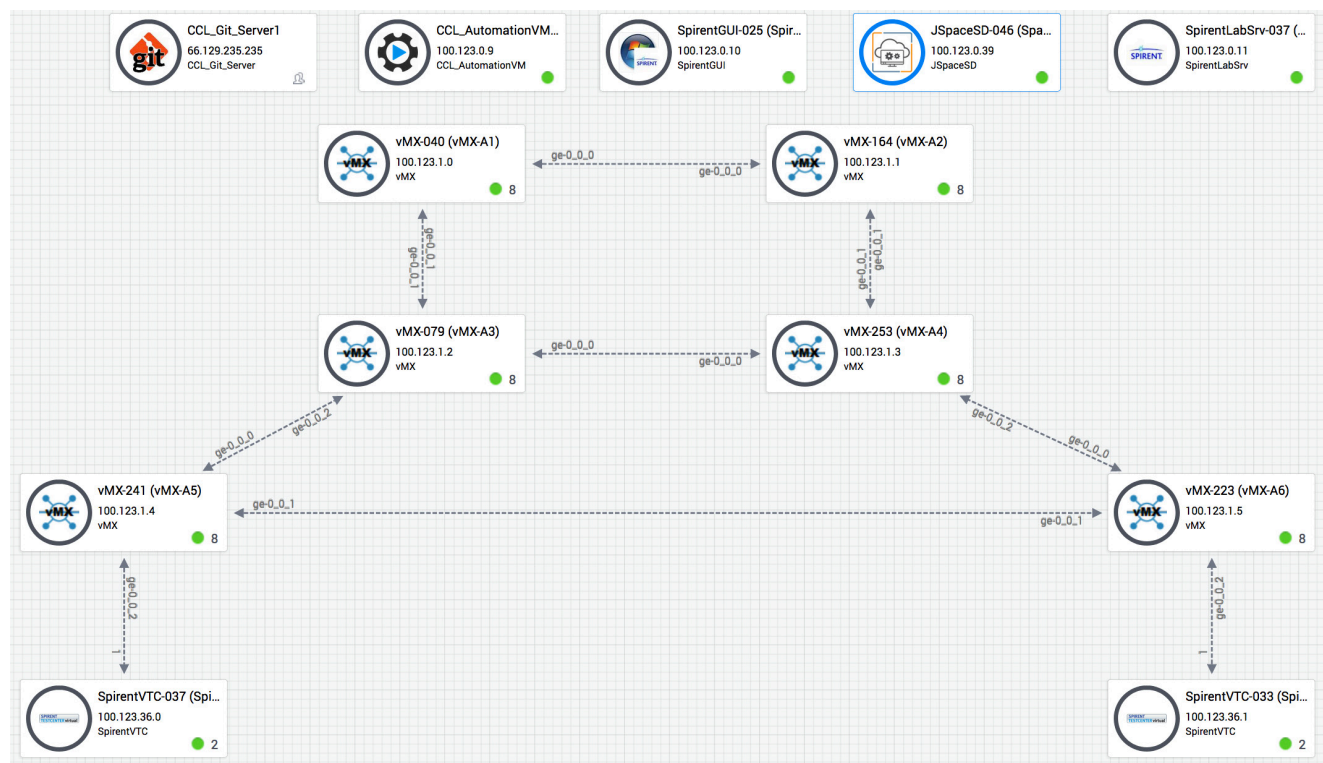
git
CCL_Git_Server1
66.129.235.235
CCL_Git_Server

CCL_AutomationVM...
100.123.0.9
CCL_AutomationVM

SPIRENT
SpirentGUI-025 (Spir...
100.123.0.10
SpirentGUI

JSpaceSD-046 (Spa...
100.123.0.39
JSpaceSD

SPIRENT
SpirentLabSrv-037 (...
100.123.0.11
SpirentLabSrv

vMX
vMX-040 (vMX-A1)
100.123.1.0
vMX
8

ge-0_0_0
ge-0_0_0

vMX
vMX-164 (vMX-A2)
100.123.1.1
vMX
8

ge-0_0_1
ge-0_0_1

ge-0_0_1
ge-0_0_1

vMX
vMX-079 (vMX-A3)
100.123.1.2
vMX
8

ge-0_0_0
ge-0_0_0

vMX
vMX-253 (vMX-A4)
100.123.1.3
vMX
8

ge-0_0_0
ge-0_0_2

ge-0_0_2
ge-0_0_0

vMX
vMX-241 (vMX-A5)
100.123.1.4
vMX
8

ge-0_0_1
ge-0_0_1

vMX
vMX-223 (vMX-A6)
100.123.1.5
vMX
8

ge-0_0_2
1

ge-0_0_2
1

SpirentVTC-037 (Spi...
100.123.36.0
SpirentVTC
2

SpirentVTC-033 (Spi...
100.123.36.1
SpirentVTC
2